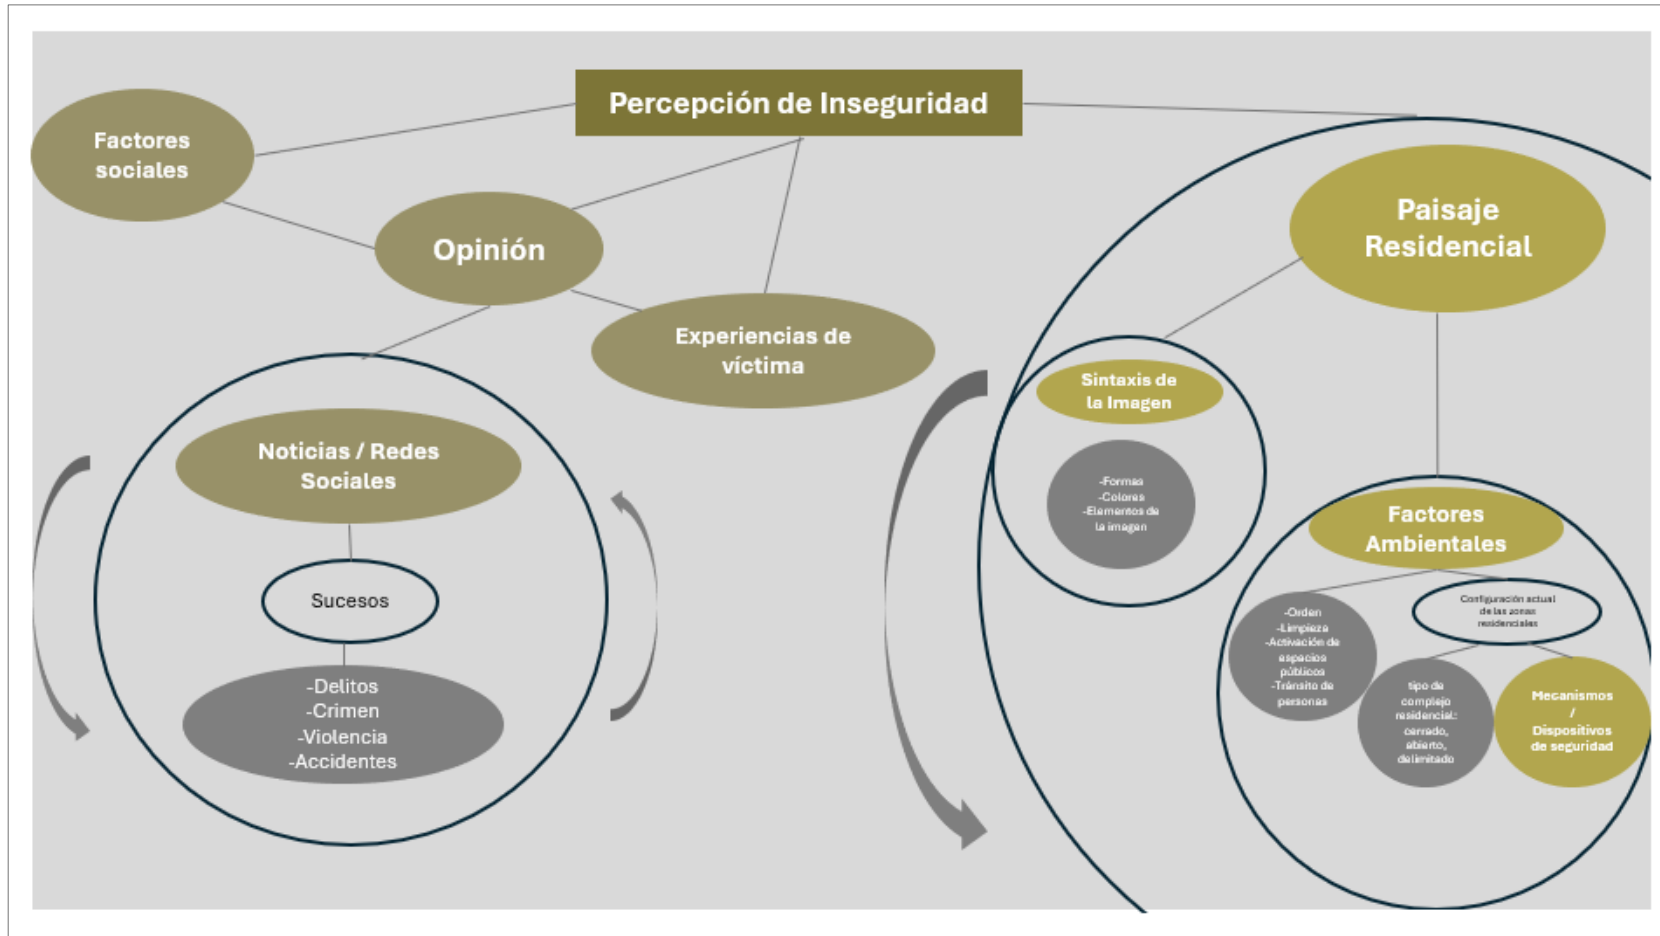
Percepción de Inseguridad

Factores sociales

Opinión

Experiencias de víctima

Noticias / Redes Sociales

Sucesos

-Delitos
-Crimen
-Violencia
-Accidentes

Paisaje Residencial

Sintaxis de la Imagen

-Formas
-Colores
-Elementos de la imagen

Factores Ambientales

-Orden
-Limpieza
-Activación de espacios públicos
-Tránsito de personas

Configuración actual de las zonas residenciales

tipo de complejo residencial: cerrado, abierto, delimitado

Mecanismos / Dispositivos de seguridad